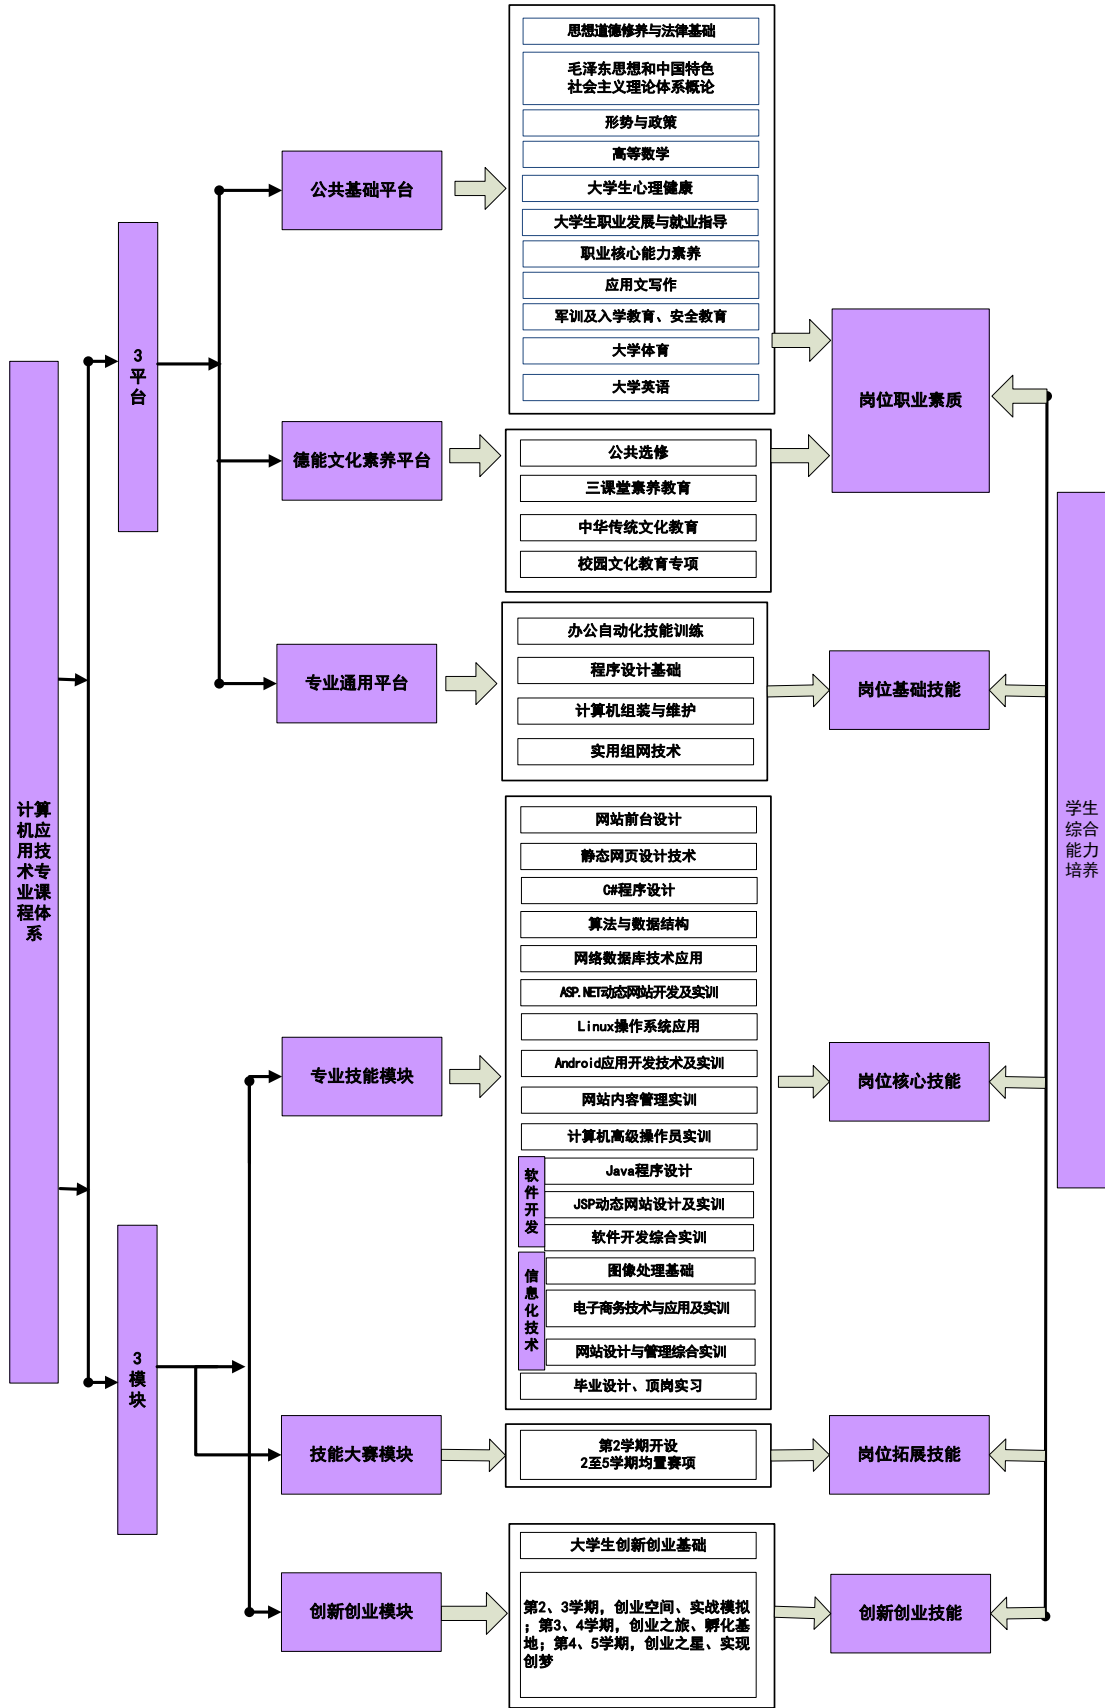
计算机应用技术专业课程体系

3平台

公共基础平台

思想道德修养与法律基础
毛泽东思想和中国特色社会主义理论体系概论
形势与政策
高等数学
大学生心理健康
大学生职业发展与就业指导
职业核心能力素养
应用文写作
军训及入学教育、安全教育
大学体育
大学英语

德能文化素养平台

公共选修
三课堂素养教育
中华传统文化教育
校园文化教育专项

岗位职业素质

专业通用平台

办公自动化技能训练
程序设计基础
计算机组装与维护
实用组网技术

岗位基础技能

学生综合能力培养

3模块

专业技能模块

网站前台设计
静态网页设计技术
C#程序设计
算法与数据结构
网络数据库技术应用
ASP.NET动态网站开发及实训
Linux操作系统应用
Android应用开发技术及实训
网站内容管理实训
计算机高级操作员实训
软件开发
Java程序设计
JSP动态网站设计及实训
软件开发综合实训
信息化技术
图像处理基础
电子商务技术与应用及实训
网站设计与管理综合实训
毕业设计、顶岗实习

岗位核心技能

技能大赛模块

第2学期开设
2至5学期为重赛项

岗位拓展技能

创新创业模块

大学生创新创业基础
第2、3学期，创业空间、实战模拟；第3、4学期，创业之旅、孵化基地；第4、5学期，创业之星、实现创梦

创新创业技能